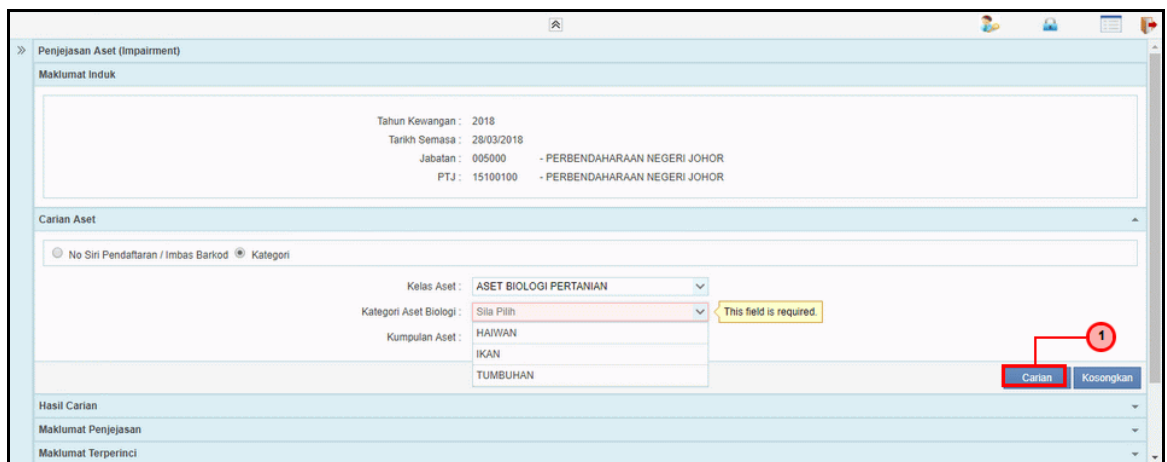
Penjejasan Aset (Impairment)

Maklumat Induk

Tahun Kewangan : 2018
Tarikh Semasa : 28/03/2018
Jabatan : 005000 - PERBENDAHARAAN NEGERI JOHOR
PTJ : 15100100 - PERBENDAHARAAN NEGERI JOHOR

Carian Aset

No Siri Pendaftaran / Imbas Barkod Kategori

Kelas Aset : ASET BIOLOGI PERTANIAN
Kategori Aset Biologi : Sila Pilih
This field is required.
Kumpulan Aset :
HAIWAN
IKAN
TUMBUHAN

1

Carian Kosongkan

Hasil Carian

Maklumat Penjejasan

Maklumat Terperinci